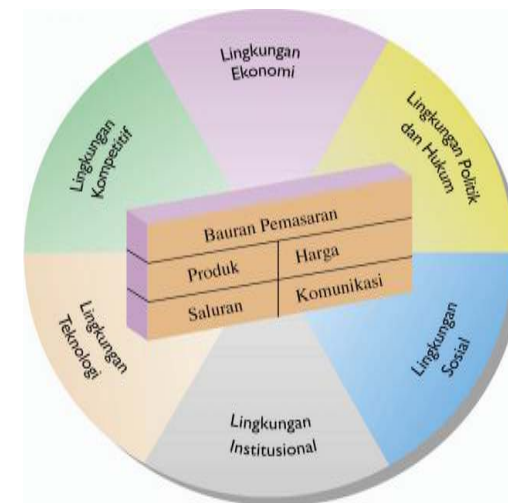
Lingkungan Ekonomi

Lingkungan Politik dan Hukum

Lingkungan Sosial

Lingkungan Institusional

Lingkungan Teknologi

Lingkungan Kompetitif

Bauran Pemasaran

| Produk | Harga |
|---|---|
| Saluran | Komunikasi |